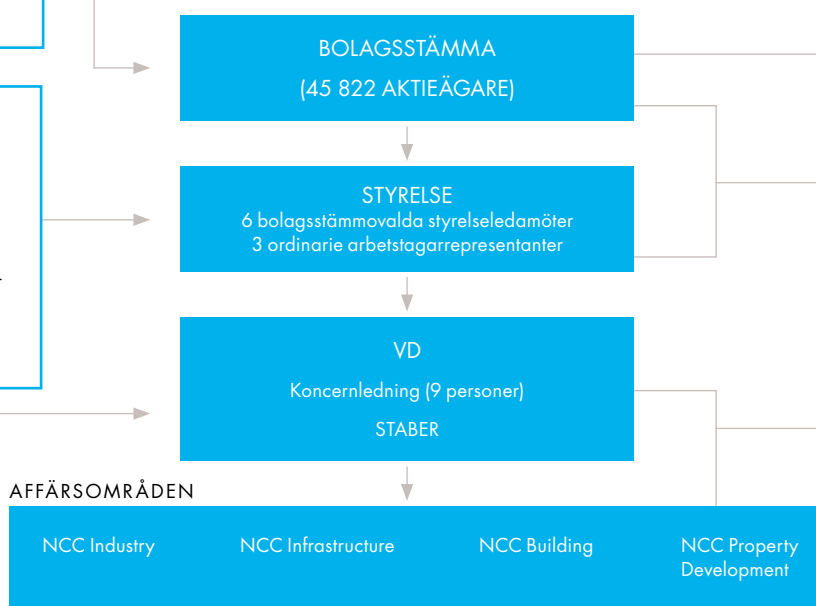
BOLAGSSTÄMMA
(45 822 AKTIEÄGARE)

STYRELSE
6 bolagsstämmovalda styrelseledamöter
3 ordinarie arbetstagarrepresentanter

VD
Koncernledning (9 personer)
STABER

AFFÄRSOMRÅDEN

NCC Industry

NCC Infrastructure

NCC Building

NCC Property Development